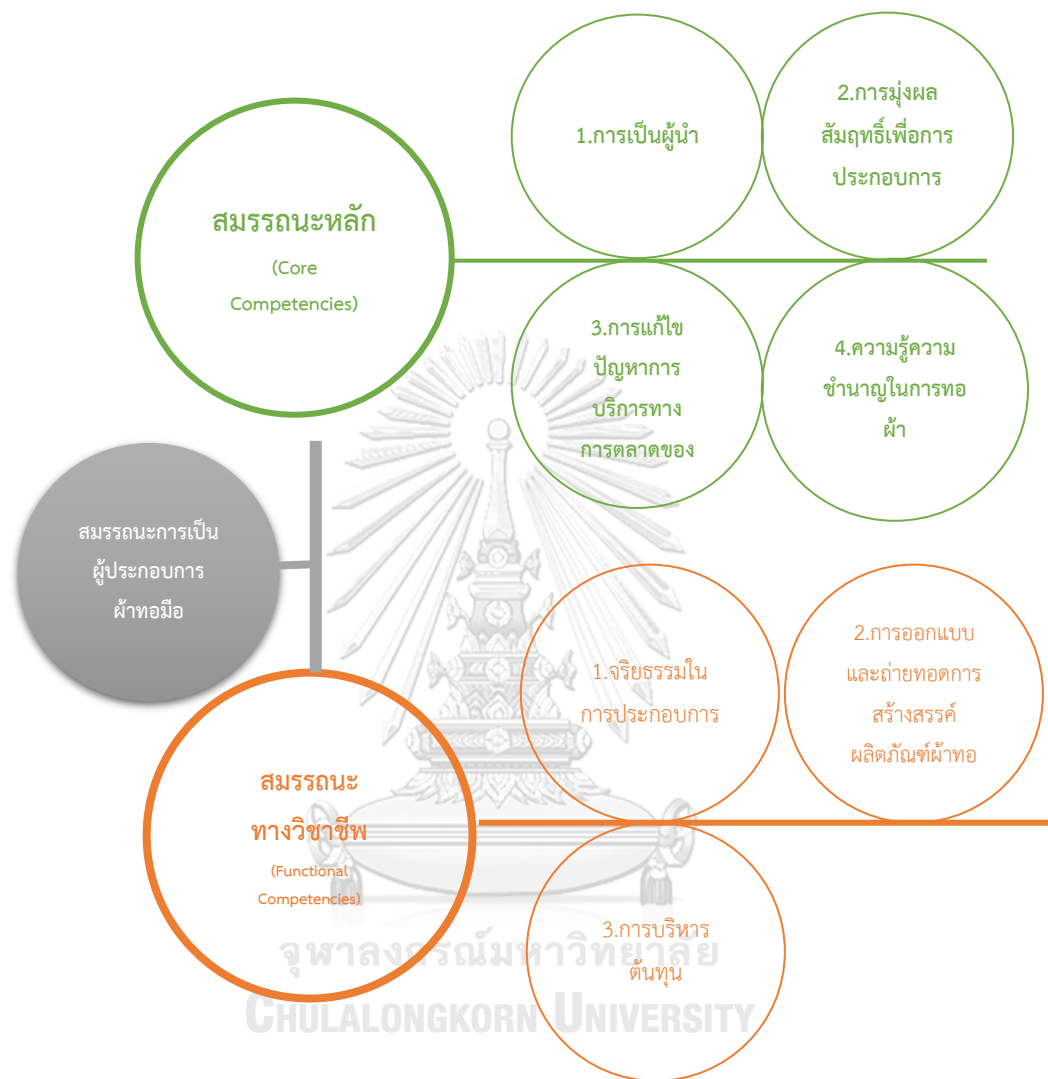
1.การเป็นผู้นำ

2.การมุ่งผลสัมฤทธิ์เพื่อการประกอบการ

สมรรถนะหลัก

(Core Competencies)

3.การแก้ไขปัญหาการบริการทางการตลาดของ

4.ความรู้ความชำนาญในการทอผ้า

สมรรถนะการเป็นผู้ประกอบการผ้าทอมือ

1.จริยธรรมในการประกอบการ

2.การออกแบบและถ่ายทอดการสร้างสรรค์ผลิตภัณฑ์ผ้าทอ

สมรรถนะทางวิชาชีพ

(Functional Competencies)

3.การบริหารต้นทุน

จุฬาลงกรณ์มหาวิทยาลัย
CHULALONGKORN UNIVERSITY